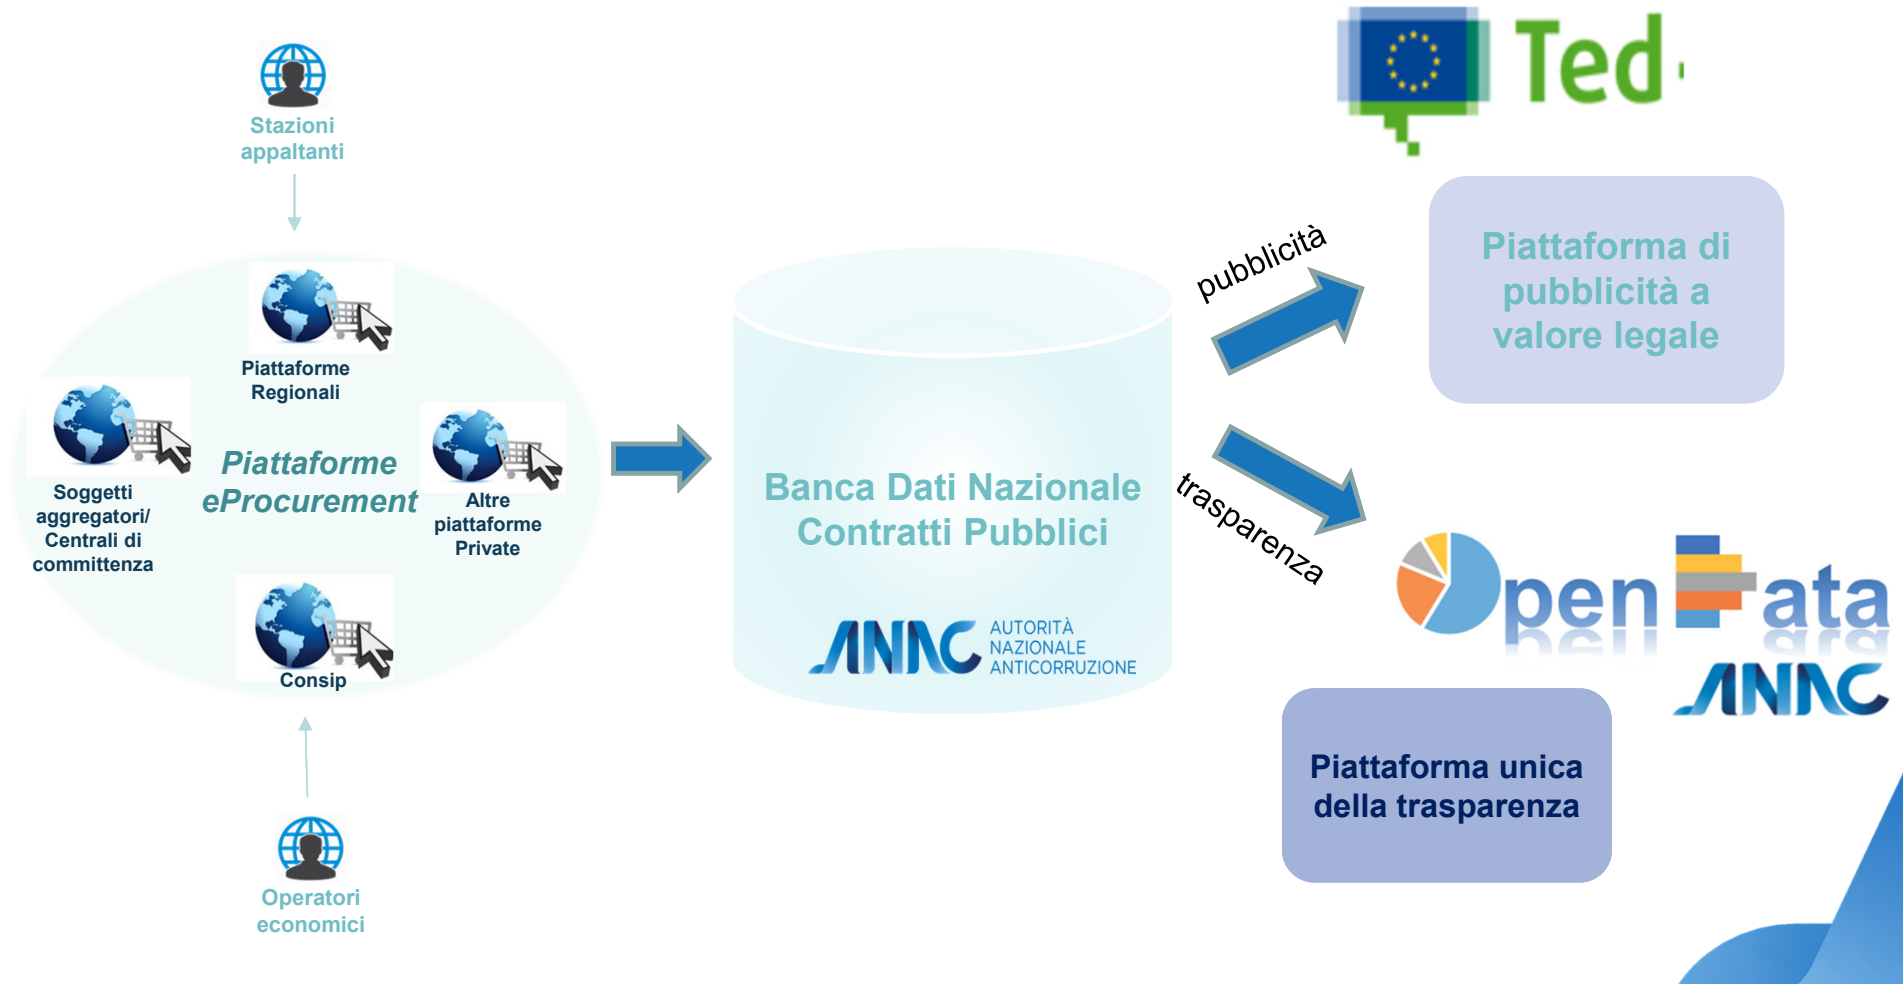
Stazioni appaltanti

Piattaforme Regionali

Soggetti aggregatori/ Centrali di committenza

Piattaforme eProcurement

Altre piattaforme Private

Consip

Operatori economici

Banca Dati Nazionale Contratti Pubblici

ANAC AUTORITÀ NAZIONALE ANTICORRUZIONE

Ted

pubblicità

Piattaforma di pubblicità a valore legale

trasparenza

pen ata

ANAC

Piattaforma unica della trasparenza